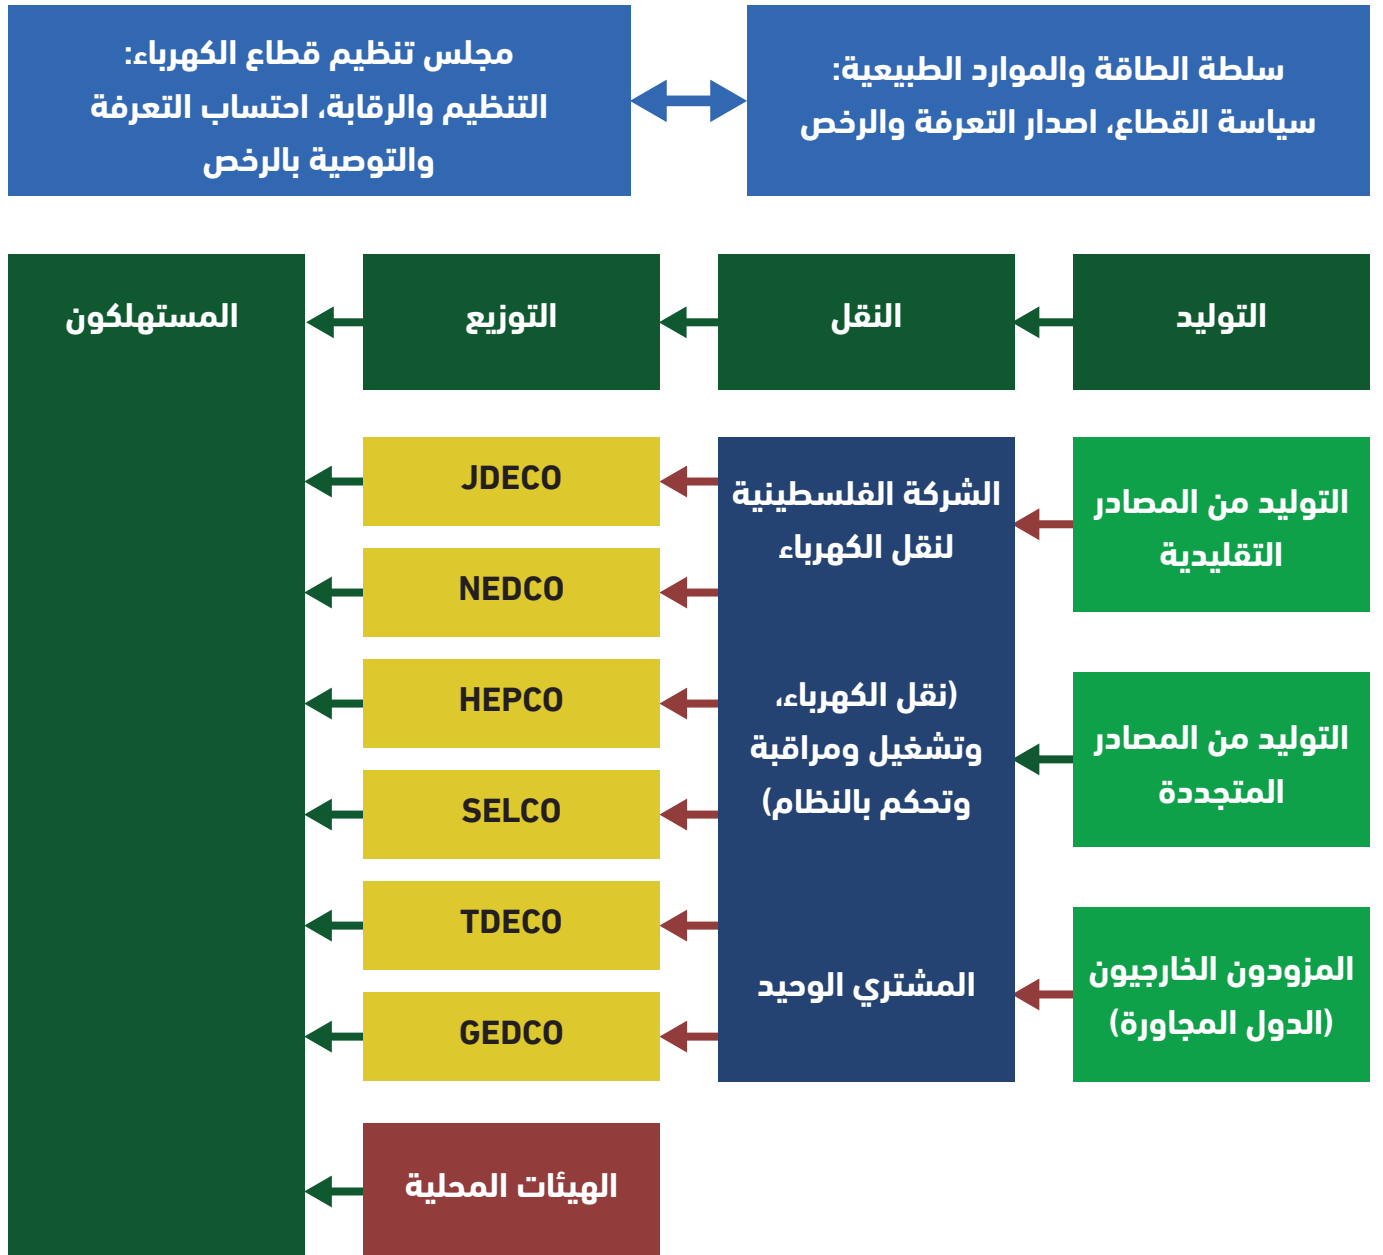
سلطة الطاقة والموارد الطبيعية:
سياسة القطاع، اصدار التعرفة والرخص

مجلس تنظيم قطاع الكهرباء:
التنظيم والرقابة، احتساب التعرفة والتوصية بالرخص

التوليد

النقل

التوزيع

المستهلكون

التوليد من المصادر التقليدية

التوليد من المصادر المتجددة

المزودون الخارجيون (الدول المجاورة)

الشركة الفلسطينية لنقل الكهرباء

(نقل الكهرباء، وتشغيل ومراقبة وتحكم بالنظام)

المشتري الوحيد

JDECO

NEDCO

HEPCO

SELCO

TDECO

GEDCO

الهيئات المحلية